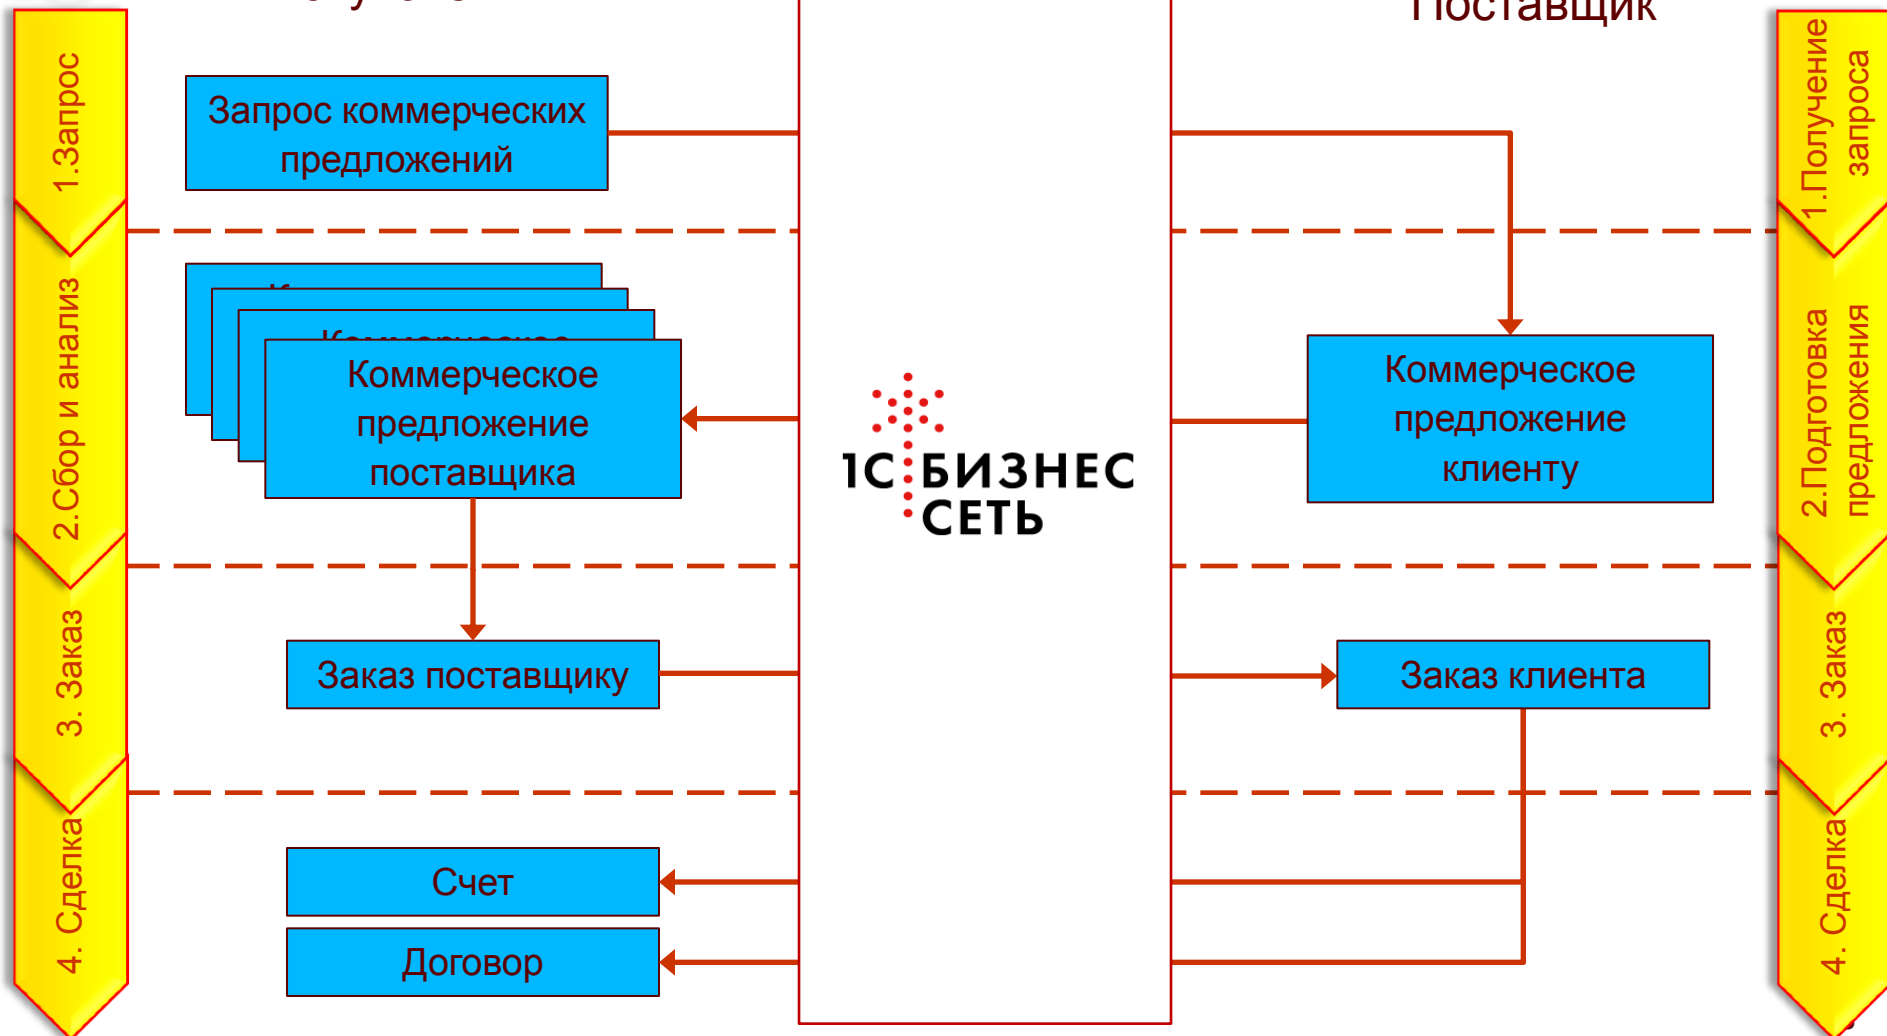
Поставщик

1.Запрос

2.Сбор и анализ

3. Заказ

4. Сделка

Запрос коммерческих предложений

Коммерческое предложение поставщика

Заказ поставщику

Счет

Договор

1С:БИЗНЕС СЕТЬ

Коммерческое предложение клиенту

Заказ клиента

1.Получение запроса

2.Подготовка предложения

3. Заказ

4. Сделка